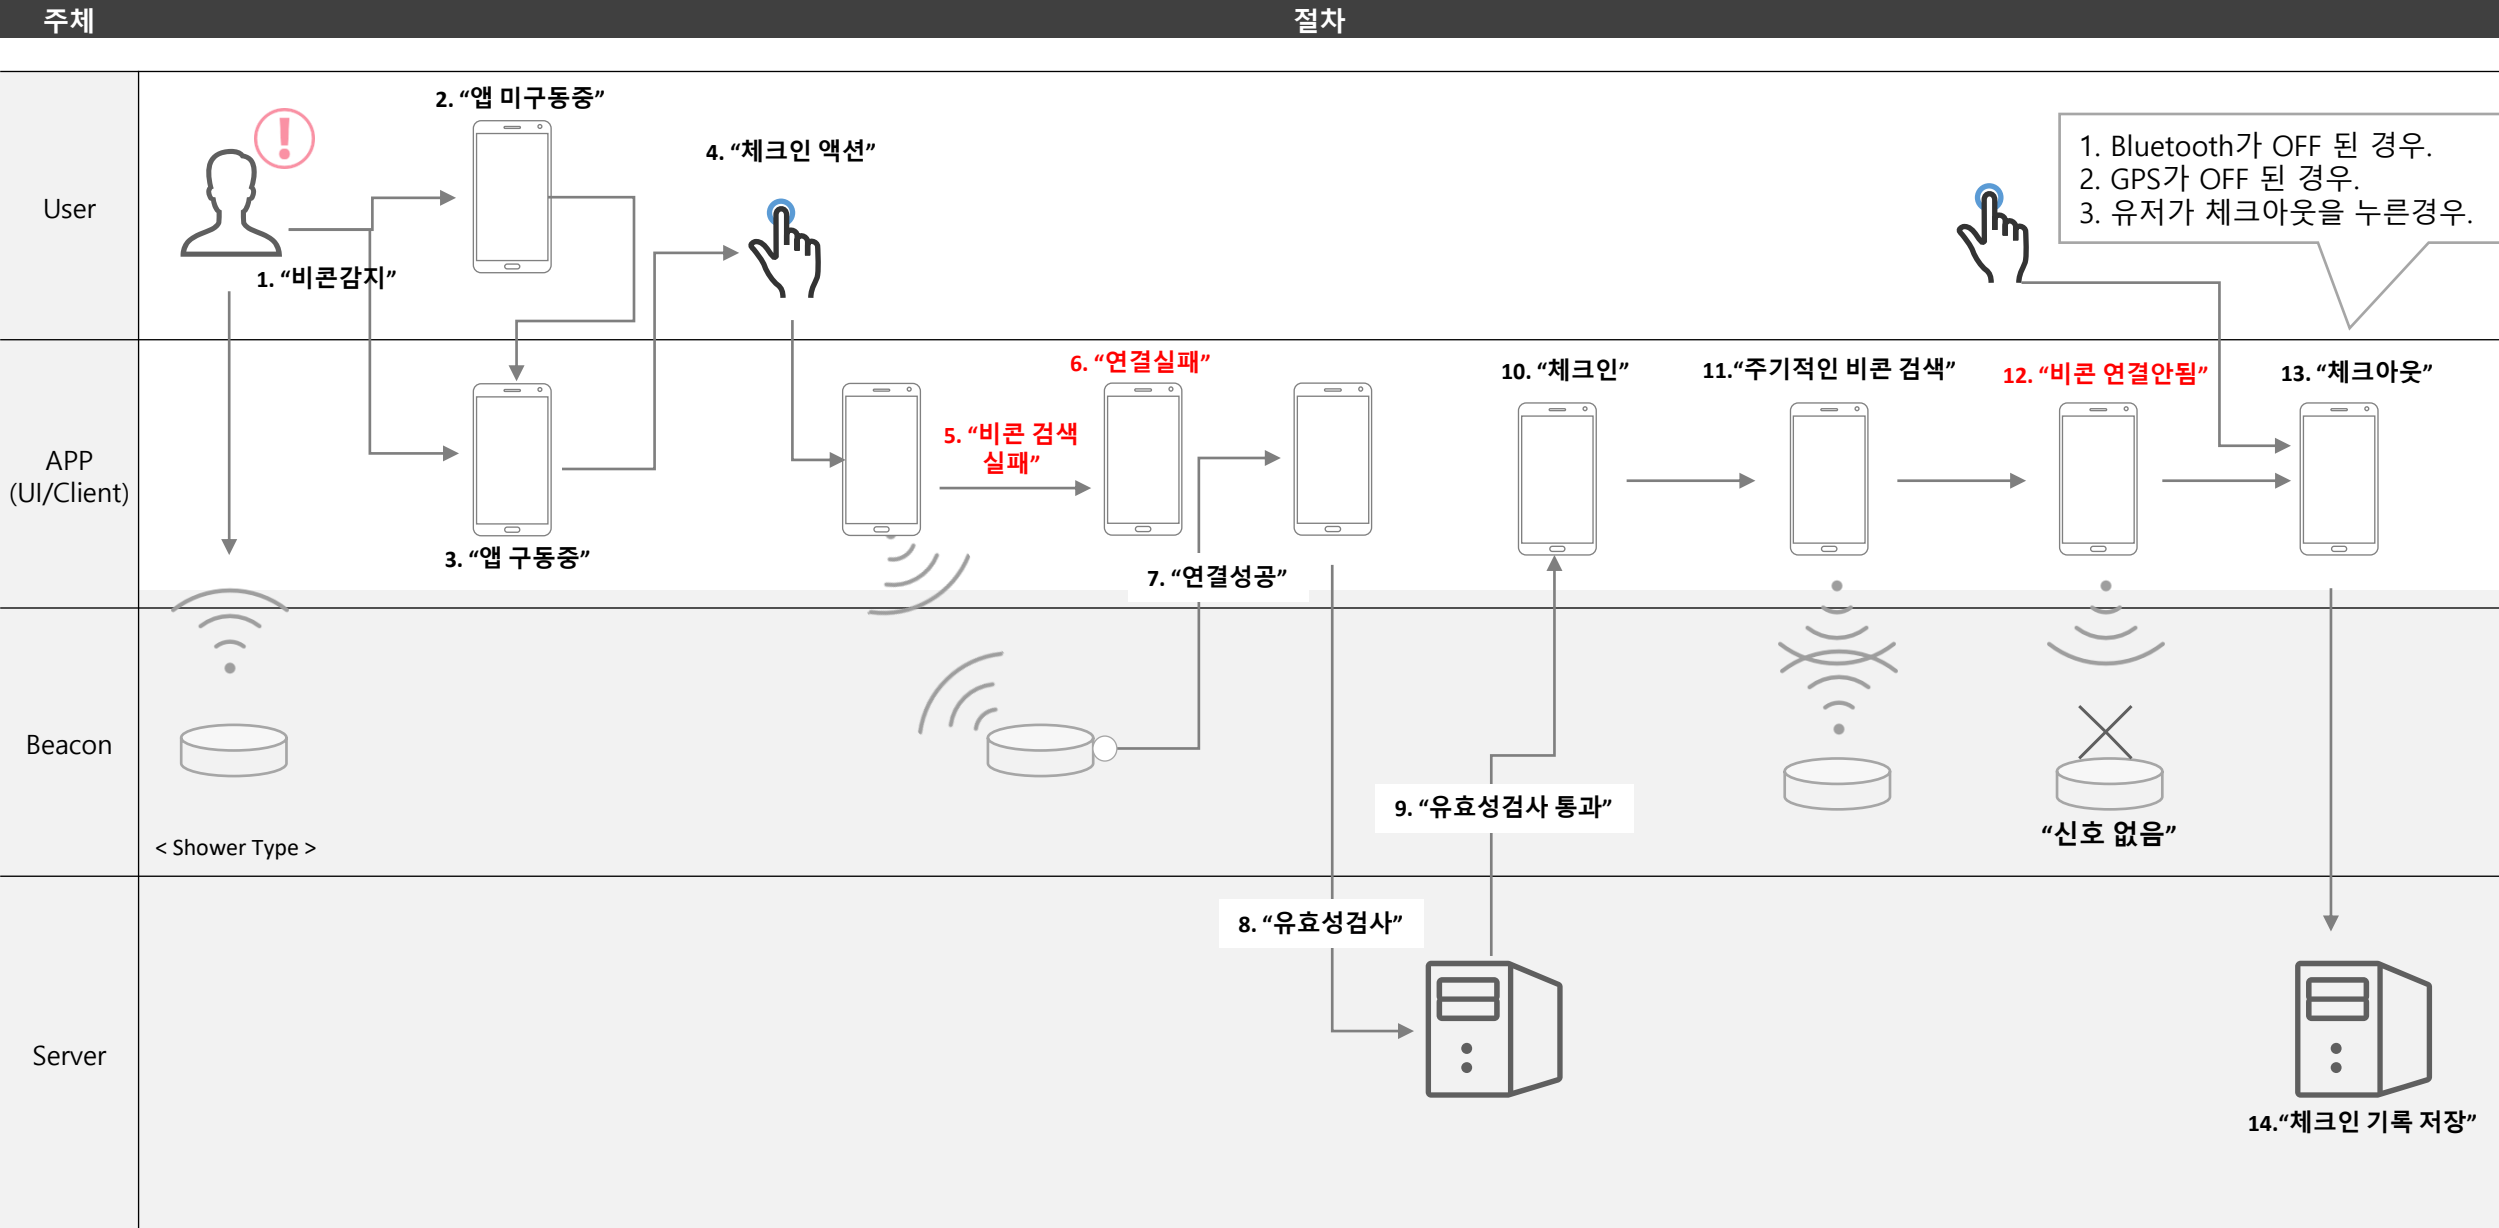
주체

절차

User

APP (UI/Client)

Beacon

Server

2. “앱 미구동중”

4. “체크인 액션”

1. Bluetooth가 OFF 된 경우.
2. GPS가 OFF 된 경우.
3. 유저가 체크아웃을 누른경우.

1. “비콘감지”

6. “연결실패”

10. “체크인”

11.“주기적인 비콘 검색”

12. “비콘 연결안됨”

13. “체크아웃”

5. “비콘 검색 실패”

3. “앱 구동중”

7. “연결성공”

9. “유효성검사 통과”

“신호 없음”

< Shower Type >

8. “유효성검사”

14.“체크인 기록 저장”